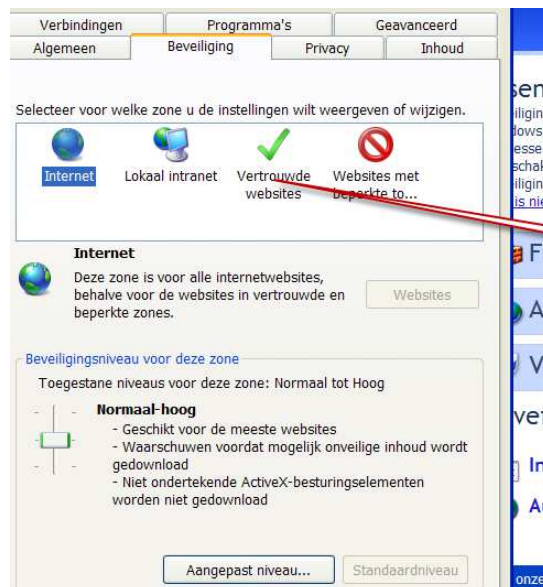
Verbindingen | Programma's | Geavanceerd
Algemeen | Beveiliging | Privacy | Inhoud

Selecteer voor welke zone u de instellingen wilt weergeven of wijzigen.

Internet
Lokaal intranet
Vertrouwde websites
Websites met beperkte to...

Internet
Deze zone is voor alle internetwebsites, behalve voor de websites in vertrouwde en beperkte zones.

Websites

Beveiligingsniveau voor deze zone
Toegestane niveaus voor deze zone: Normaal tot Hoog

Normaal-hoog
- Geschikt voor de meeste websites
- Waarschuwen voordat mogelijk onveilige inhoud wordt gedownload
- Niet ondertekende ActiveX-besturingselementen worden niet gedownload

Aangepast niveau...
Standaardniveau

sen
iligin
dows
esse
schak
iligin
is nie
F
A
V
ve
In
Au
onze